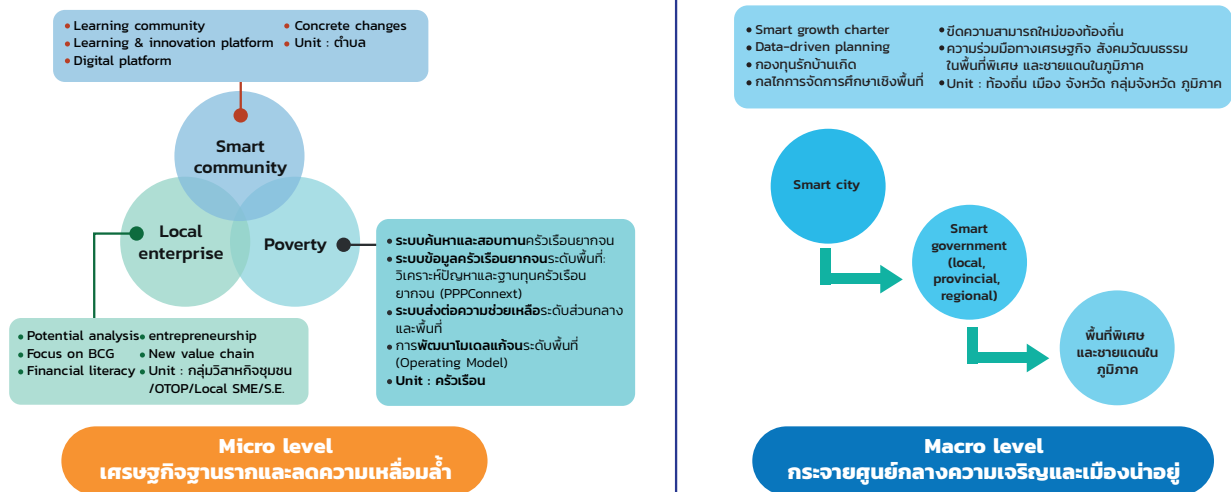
• Learning community
• Learning & innovation platform
• Digital platform
• Concrete changes
• Unit : ตำบล

Smart community

Local enterprise

Poverty

• Potential analysis
• Focus on BCG
• Financial literacy
• entrepreneurship
• New value chain
• Unit : กลุ่มวิสาหกิจชุมชน /OTOP/Local SME/S.E.

• ระบบค้นหาและสอบทานครัวเรือนยากจน
• ระบบข้อมูลครัวเรือนยากจนระดับพื้นที่: วิเคราะห์ปัญหาและฐานทุนครัวเรือนยากจน (PPPConnext)
• ระบบส่งต่อความช่วยเหลือระดับส่วนกลางและพื้นที่
• การพัฒนาโมเดลแก้จนระดับพื้นที่ (Operating Model)
• Unit : ครัวเรือน

Micro level
เศรษฐกิจฐานรากและลดความเหลื่อมล้ำ

• Smart growth charter
• Data-driven planning
• กองทุนรักบ้านเกิด
• กลไกการจัดการศึกษาเชิงพื้นที่
• ขีดความสามารถใหม่ของท้องถิ่น
• ความร่วมมือทางเศรษฐกิจ สังคมวัฒนธรรมในพื้นที่พิเศษ และชายแดนในภูมิภาค
• Unit : ท้องถิ่น เมือง จังหวัด กลุ่มจังหวัด ภูมิภาค

Smart city

Smart government (local, provincial, regional)

พื้นที่พิเศษและชายแดนในภูมิภาค

Macro level
กระจายศูนย์กลางความเจริญและเมืองน่าอยู่